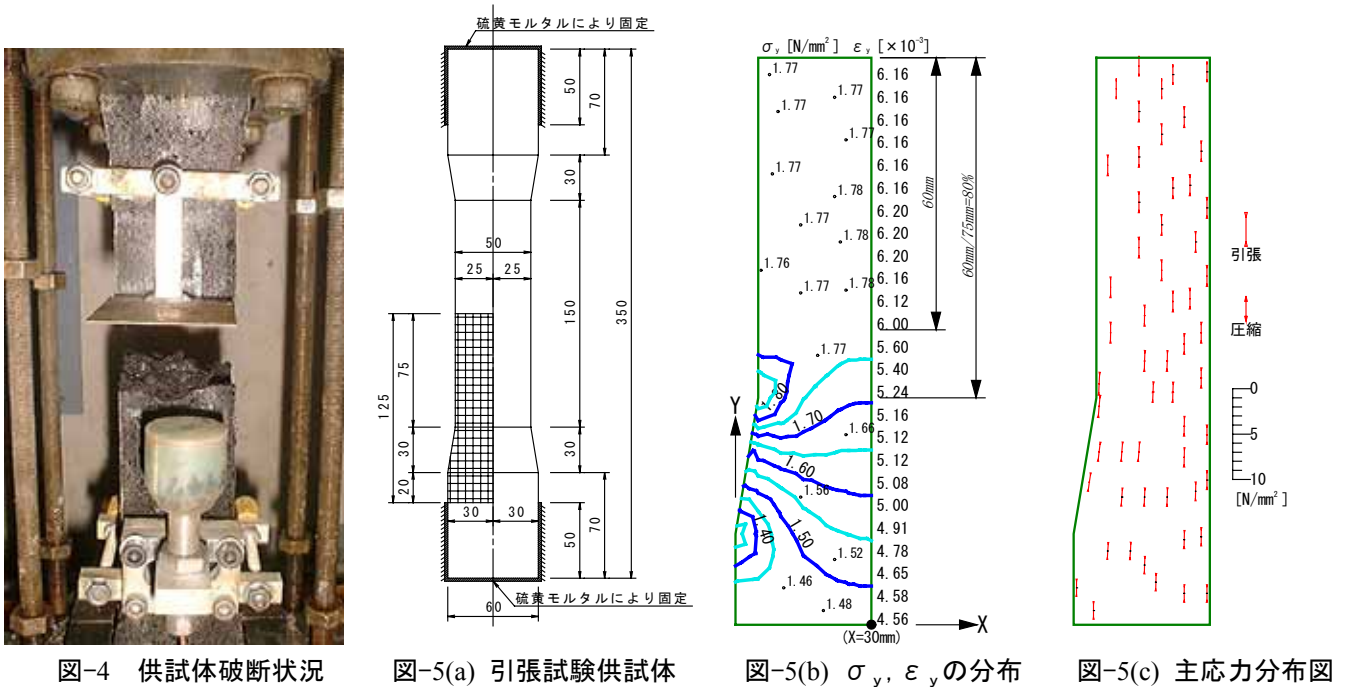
図-4　供試体破断状況

硫黄モルタルにより固定

50
70
30
50
25 25
150
350
125
75
30
20
30 30
30
50
70
60
硫黄モルタルにより固定

図-5(a) 引張試験供試体

$\sigma_y$ [N/mm$^2$]　$\varepsilon_y$ [$\times 10^{-3}$]

1.77
1.77
1.77
1.77
1.77
1.78
1.77
1.78
1.76
1.77
1.78
1.77
1.80
1.70
1.66
1.60
1.56
1.50
1.40
1.52
1.46
1.48

6.16
6.16
6.16
6.16
6.16
6.16
6.20
6.20
6.20
6.16
6.12
6.00
5.60
5.40
5.24
5.16
5.12
5.12
5.08
5.00
4.91
4.78
4.65
4.58
4.56

60mm
60mm/75mm=80%

Y
X
(X=30mm)

図-5(b) $\sigma_y$, $\varepsilon_y$の分布

引張
圧縮
0
5
10
[N/mm$^2$]

図-5(c) 主応力分布図